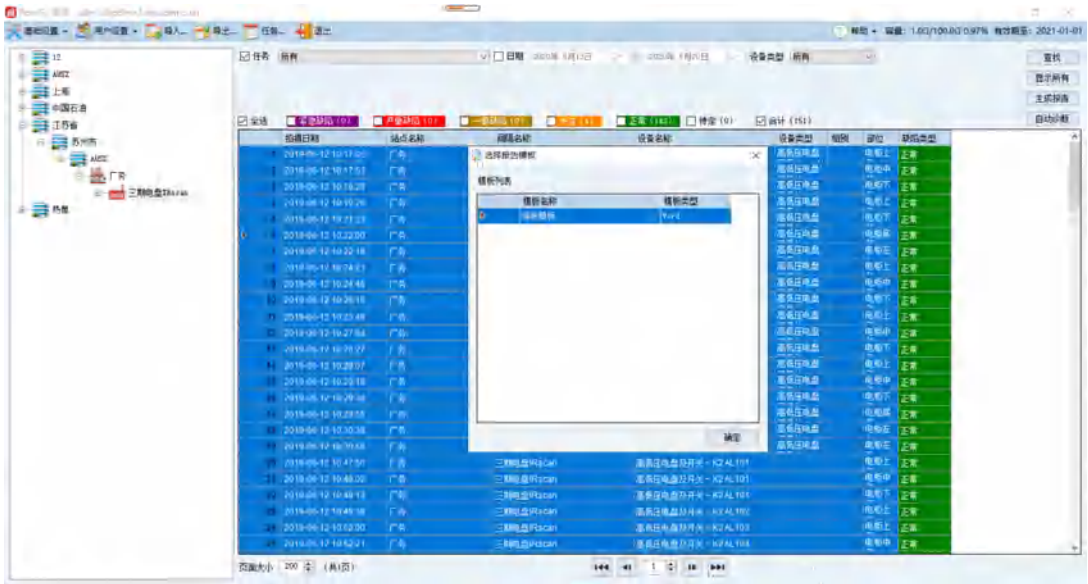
基础设置 · 用户设置 · 导入 · 导出 · 任务 · 退出

帮助 · 容量: 1.00/100.00 0.97% 有效期至: 2021-01-01

12
AISE
上海
中国石油
江苏省
苏州市
AISE
厂房
三期电盘Rscan
热量

☑ 任务 所有
☐ 日期 2020年 1月1日 - 2020年 1月1日
设备类型 所有

查找
显示所有
生成报告
自动诊断

☑ 全选 ☐ 紧急缺陷 (0) ☐ 严重缺陷 (0) ☐ 一般缺陷 (0) ☐ 一般 (0) ☐ 正常 (151) ☐ 待查 (0) ☑ 合计 (151)

| | 拍摄日期 | 站点名称 | 间隔名称 | 设备名称 | 设备类型 | 相别 | 部位 | 缺陷类型 |
|---|---|---|---|---|---|---|---|---|
| 1 | 2019-06-12 10:17:00 | 厂房 | | | 高低压电盘 | | 电缆上 | 正常 |
| 2 | 2019-06-12 10:17:52 | 厂房 | | | 高低压电盘 | | 电缆中 | 正常 |
| 3 | 2019-06-12 10:18:20 | 厂房 | | | 高低压电盘 | | 电缆下 | 正常 |
| 4 | 2019-06-12 10:19:26 | 厂房 | | | 高低压电盘 | | 电缆上 | 正常 |
| 5 | 2019-06-12 10:21:23 | 厂房 | | | 高低压电盘 | | 电缆下 | 正常 |
| 6 | 2019-06-12 10:22:00 | 厂房 | | | 高低压电盘 | | 电缆 | 正常 |
| 7 | 2019-06-12 10:22:18 | 厂房 | | | 高低压电盘 | | 电缆左 | 正常 |
| 8 | 2019-06-12 10:24:21 | 厂房 | | | 高低压电盘 | | 电缆上 | 正常 |
| 9 | 2019-06-12 10:24:46 | 厂房 | | | 高低压电盘 | | 电缆中 | 正常 |
| 10 | 2019-06-12 10:26:15 | 厂房 | | | 高低压电盘 | | 电缆下 | 正常 |
| 11 | 2019-06-12 10:23:48 | 厂房 | | | 高低压电盘 | | 电缆上 | 正常 |
| 12 | 2019-06-12 10:27:04 | 厂房 | | | 高低压电盘 | | 电缆中 | 正常 |
| 13 | 2019-06-12 10:28:27 | 厂房 | | | 高低压电盘 | | 电缆下 | 正常 |
| 14 | 2019-06-12 10:28:07 | 厂房 | | | 高低压电盘 | | 电缆上 | 正常 |
| 15 | 2019-06-12 10:29:18 | 厂房 | | | 高低压电盘 | | 电缆中 | 正常 |
| 16 | 2019-06-12 10:29:38 | 厂房 | | | 高低压电盘 | | 电缆下 | 正常 |
| 17 | 2019-06-12 10:29:58 | 厂房 | | | 高低压电盘 | | 电缆 | 正常 |
| 18 | 2019-06-12 10:30:38 | 厂房 | | | 高低压电盘 | | 电缆左 | 正常 |
| 19 | 2019-06-12 10:39:58 | 厂房 | | | 高低压电盘 | | 电缆右 | 正常 |
| 20 | 2019-06-12 10:47:50 | 厂房 | 三期电盘Rscan | 高低压电盘及开关 - K2 AL101 | 高低压电盘 | | 电缆上 | 正常 |
| 21 | 2019-06-12 10:48:20 | 厂房 | 三期电盘Rscan | 高低压电盘及开关 - K2 AL101 | 高低压电盘 | | 电缆中 | 正常 |
| 22 | 2019-06-12 10:48:13 | 厂房 | 三期电盘Rscan | 高低压电盘及开关 - K2 AL101 | 高低压电盘 | | 电缆下 | 正常 |
| 23 | 2019-06-12 10:49:18 | 厂房 | 三期电盘Rscan | 高低压电盘及开关 - K2 AL102 | 高低压电盘 | | 电缆上 | 正常 |
| 24 | 2019-06-12 10:52:00 | 厂房 | 三期电盘Rscan | 高低压电盘及开关 - K2 AL103 | 高低压电盘 | | 电缆上 | 正常 |
| 25 | 2019-06-12 10:52:21 | 厂房 | 三期电盘Rscan | 高低压电盘及开关 - K2 AL104 | 高低压电盘 | | 电缆中 | 正常 |

选择报告模板
模板列表
| 模板名称 | 模板类型 |
|---|---|
| 标准模板 | Word |
确定

页面大小 200 (共1页)
1